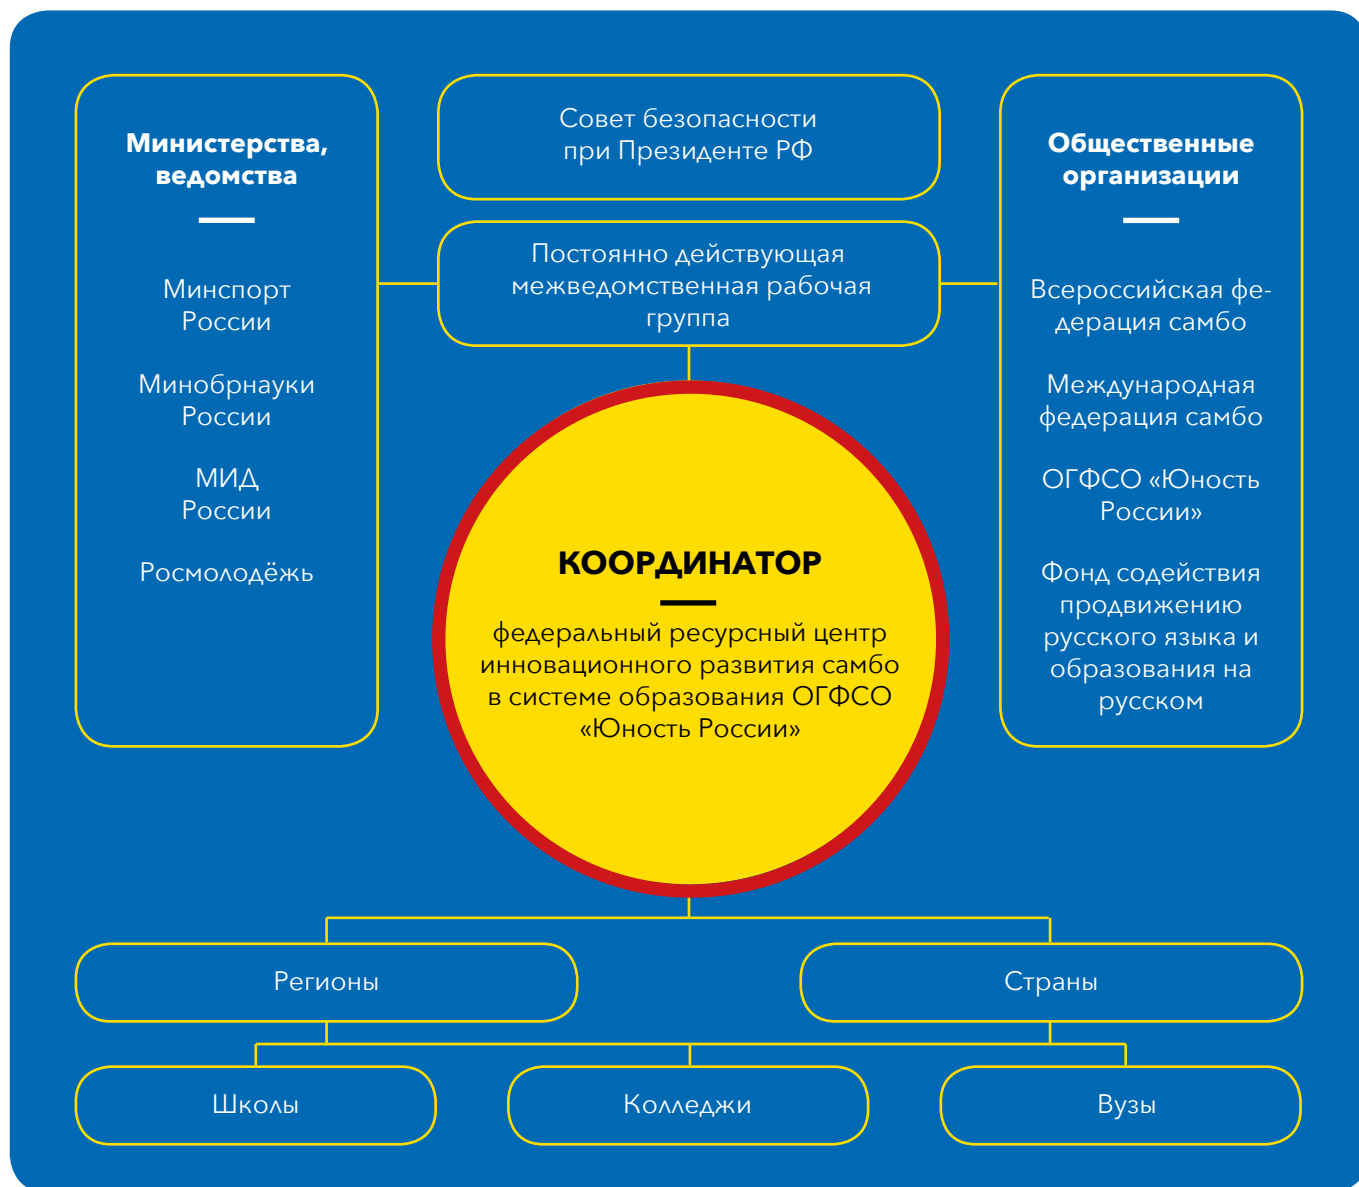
**Министерства, ведомства**

Минспорт России

Минобрнауки России

МИД России

Росмолодёжь

Совет безопасности при Президенте РФ

Постоянно действующая межведомственная рабочая группа

**Общественные организации**

Всероссийская федерация самбо

Международная федерация самбо

ОГФСО «Юность России»

Фонд содействия продвижению русского языка и образования на русском

**КООРДИНАТОР**

федеральный ресурсный центр инновационного развития самбо в системе образования ОГФСО «Юность России»

Регионы

Страны

Школы

Колледжи

Вузы